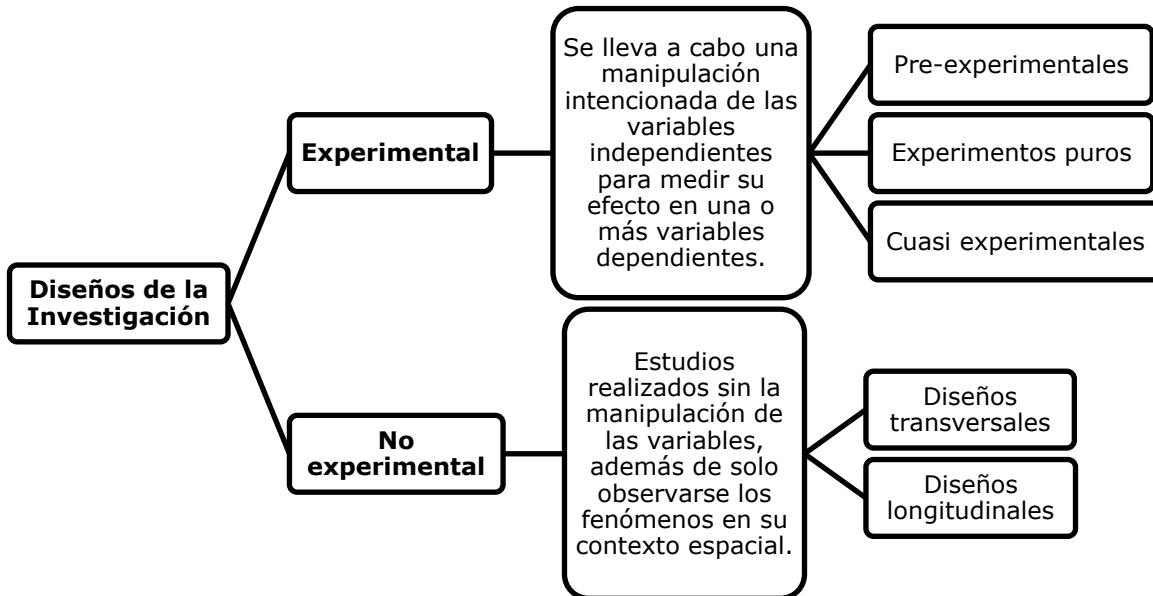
Diseños de la Investigación

Experimental

Se lleva a cabo una manipulación intencionada de las variables independientes para medir su efecto en una o más variables dependientes.

Pre-experimentales

Experimentos puros

Cuasi experimentales

No experimental

Estudios realizados sin la manipulación de las variables, además de solo observarse los fenómenos en su contexto espacial.

Diseños transversales

Diseños longitudinales